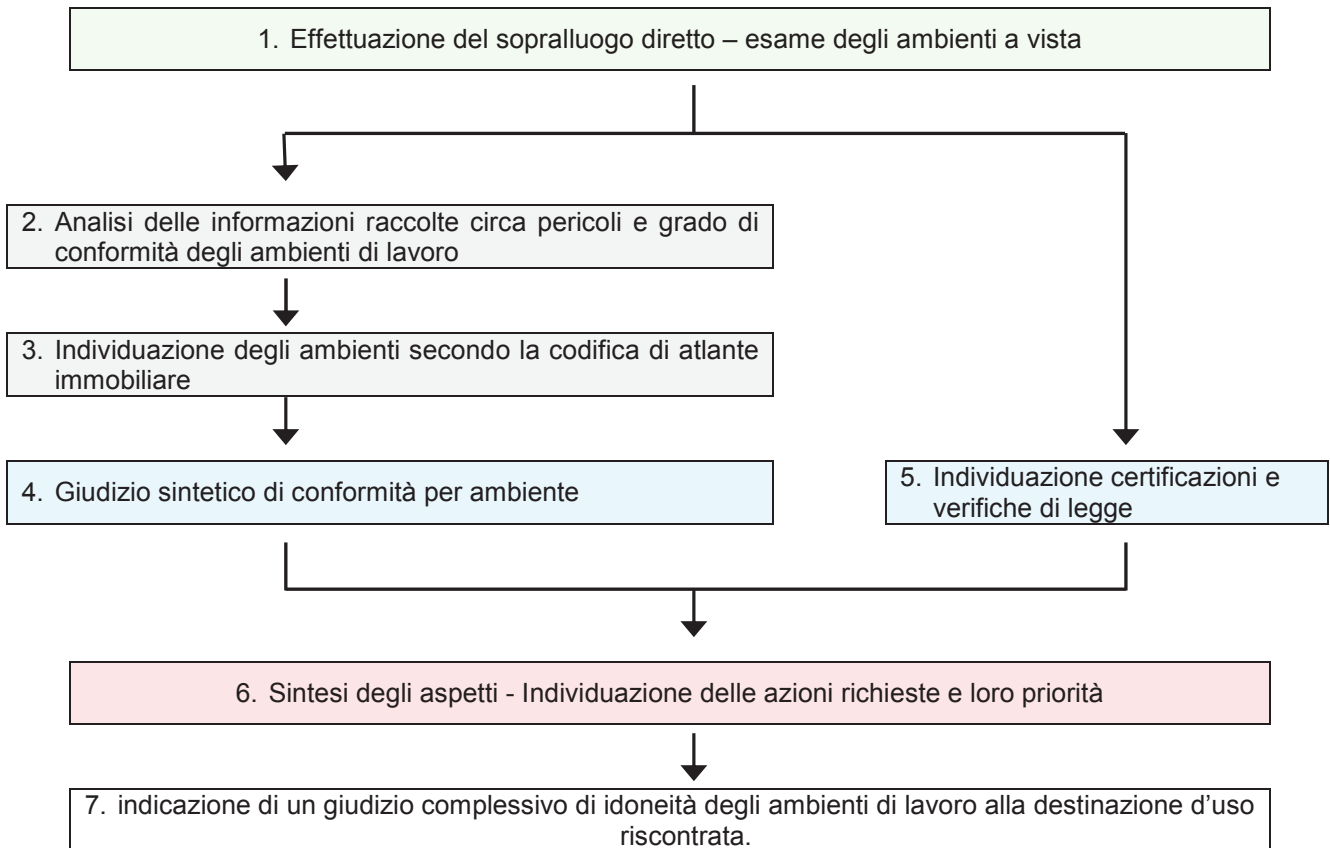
1. Effettuazione del sopralluogo diretto – esame degli ambienti a vista

2. Analisi delle informazioni raccolte circa pericoli e grado di conformità degli ambienti di lavoro

3. Individuazione degli ambienti secondo la codifica di atlante immobiliare

4. Giudizio sintetico di conformità per ambiente

5. Individuazione certificazioni e verifiche di legge

6. Sintesi degli aspetti - Individuazione delle azioni richieste e loro priorità

7. indicazione di un giudizio complessivo di idoneità degli ambienti di lavoro alla destinazione d'uso riscontrata.